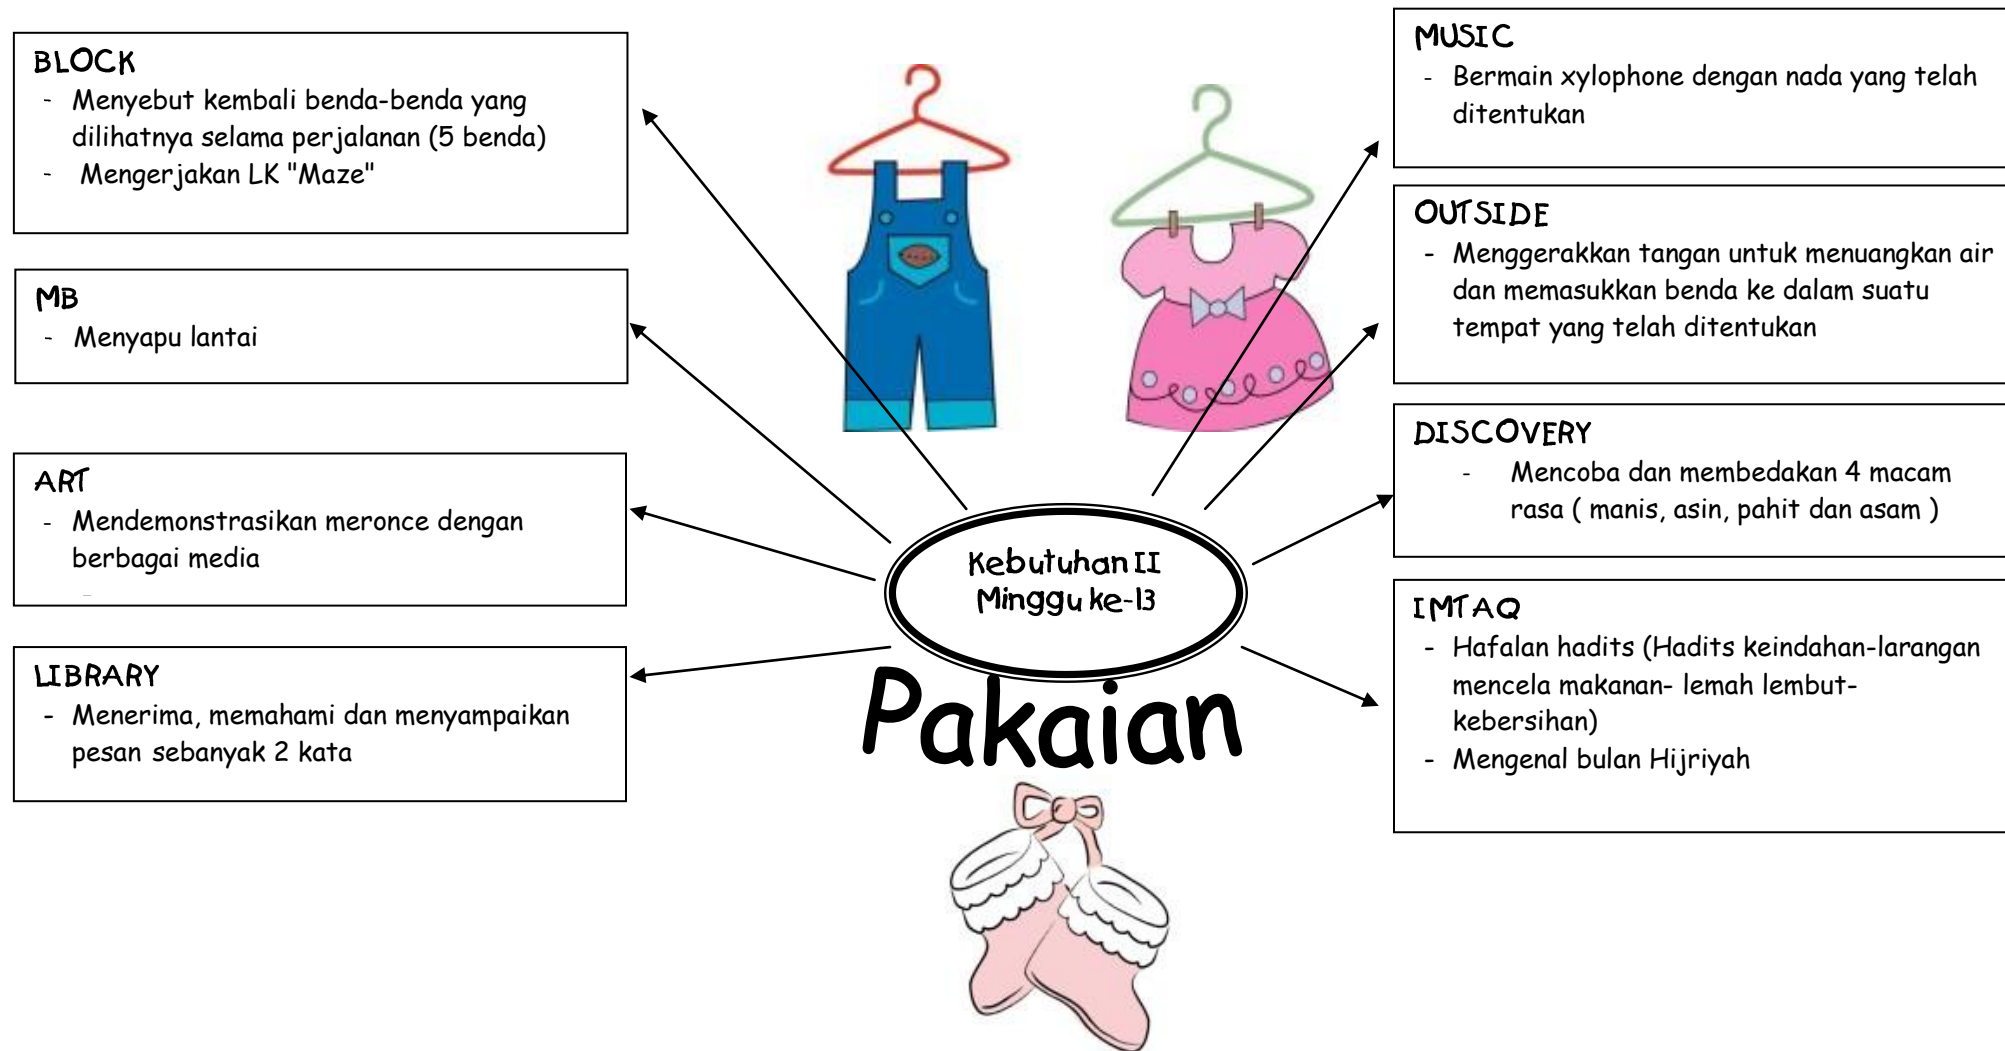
BLOCK
- Menyebut kembali benda-benda yang dilihatnya selama perjalanan (5 benda)
- Mengerjakan LK "Maze"

MB
- Menyapu lantai

ART
- Mendemonstrasikan meronce dengan berbagai media

LIBRARY
- Menerima, memahami dan menyampaikan pesan sebanyak 2 kata

Kebutuhan II
Minggu ke-13

Pakaian

MUSIC
- Bermain xylophone dengan nada yang telah ditentukan

OUTSIDE
- Menggerakkan tangan untuk menuangkan air dan memasukkan benda ke dalam suatu tempat yang telah ditentukan

DISCOVERY
- Mencoba dan membedakan 4 macam rasa ( manis, asin, pahit dan asam )

IMTAQ
- Hafalan hadits (Hadits keindahan-larangan mencela makanan- lemah lembut-kebersihan)
- Mengenal bulan Hijriyah